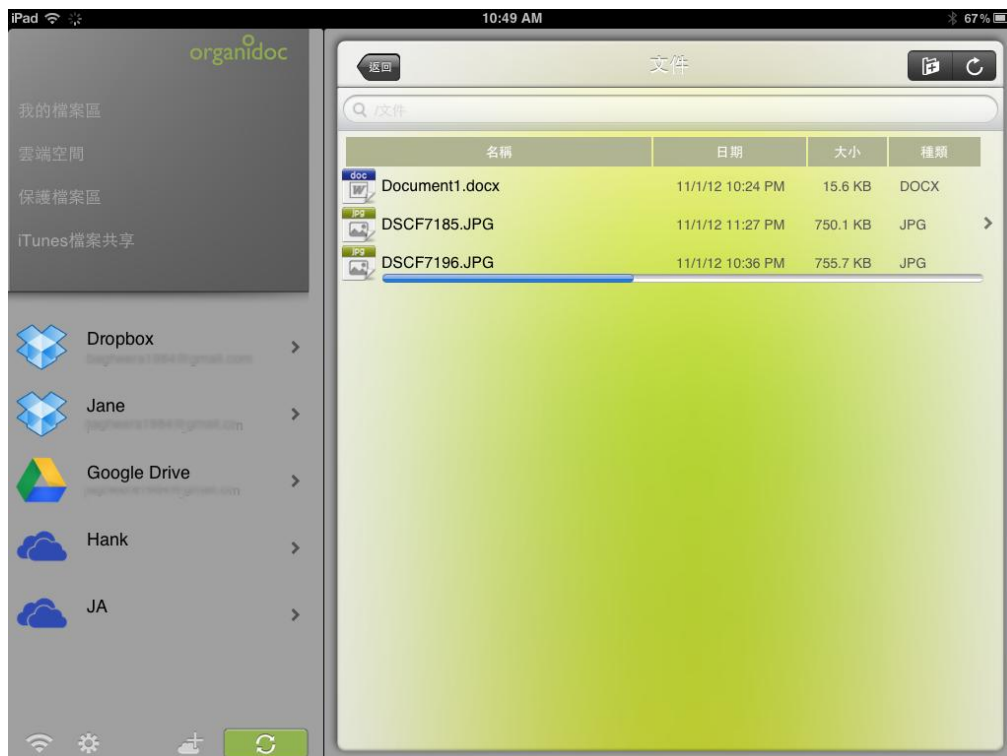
iPad 10:49 AM 67%

organidoc

我的檔案區
雲端空間
保護檔案區
iTunes檔案共享

Dropbox
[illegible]

Jane
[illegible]

Google Drive
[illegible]

Hank

JA

返回 文件

/文件

| 名稱 | 日期 | 大小 | 種類 |
|---|---|---|---|
| doc Document1.docx | 11/1/12 10:24 PM | 15.6 KB | DOCX |
| JPG DSCF7185.JPG | 11/1/12 11:27 PM | 750.1 KB | JPG |
| JPG DSCF7196.JPG | 11/1/12 10:36 PM | 755.7 KB | JPG |